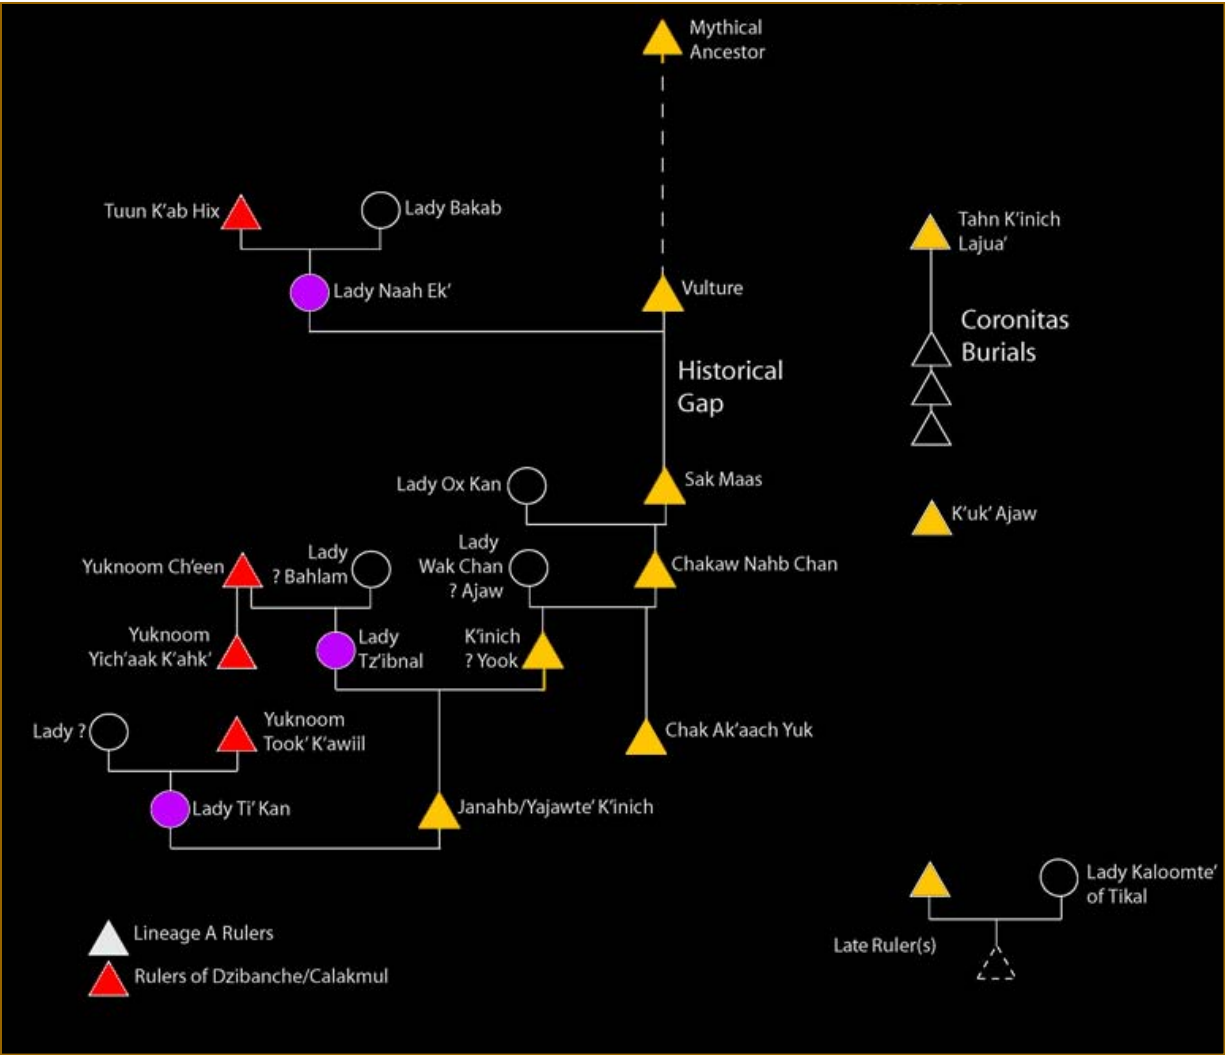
Mythical Ancestor

Tuun K'ab Hix

Lady Bakab

Lady Naah Ek'

Vulture

Tahn K'inich Lajua'

Coronitas Burials

Historical Gap

Lady Ox Kan

Sak Maas

K'uk' Ajaw

Lady ? Bahlam

Lady Wak Chan ? Ajaw

Yuknoom Ch'een

Chakaw Nahb Chan

Yuknoom Yich'aak K'ahk'

Lady Tz'ibnal

K'inich ? Yook

Lady ?

Yuknoom Took' K'awiil

Chak Ak'aach Yuk

Lady Ti' Kan

Janahb/Yajawte' K'inich

Lady Kaloomte' of Tikal

Lineage A Rulers

Rulers of Dzibanche/Calakmul

Late Ruler(s)